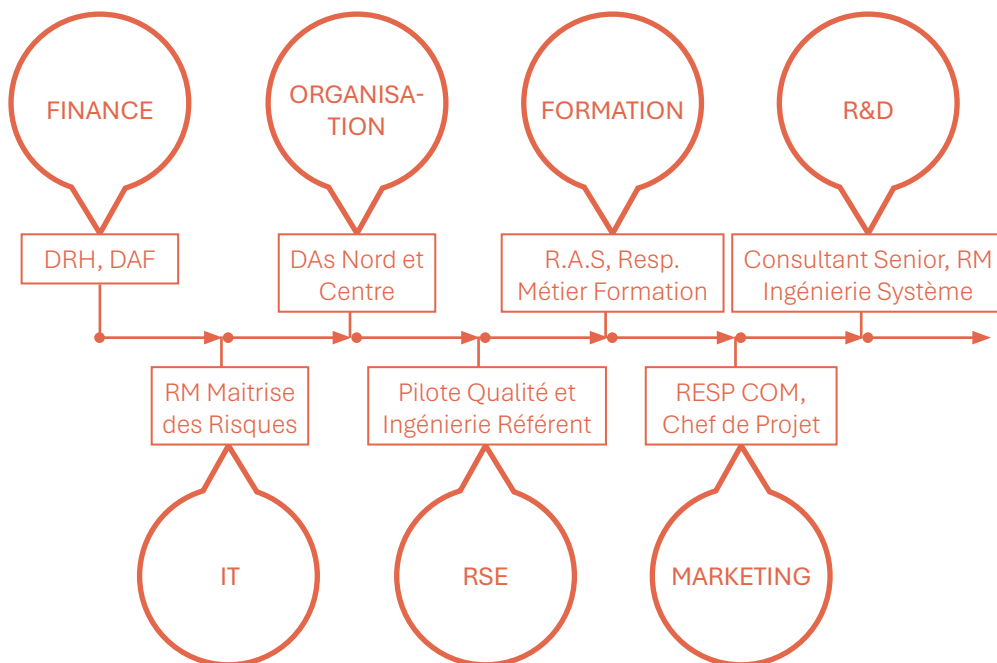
FINANCE

DRH, DAF

ORGANISATION

DAs Nord et Centre

FORMATION

R.A.S, Resp. Métier Formation

R&D

Consultant Senior, RM Ingénierie Système

RM Maitrise des Risques

IT

Pilote Qualité et Ingénierie Référent

RSE

RESP COM, Chef de Projet

MARKETING